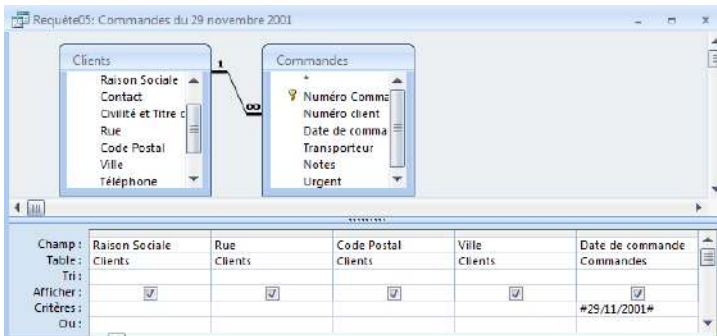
Requête05: Commandes du 29 novembre 2001

Clients
Raison Sociale
Contact
Civilité et Titre c
Rue
Code Postal
Ville
Téléphone

1

∞

Commandes
*
Numéro Comma
Numéro client
Date de comma
Transporteur
Notes
Urgent

| Champ : | Raison Sociale | Rue | Code Postal | Ville | Date de commande |
|---|---|---|---|---|---|
| Table : | Clients | Clients | Clients | Clients | Commandes |
| Tri : | | | | | |
| Afficher : | ☑ | ☑ | ☑ | ☑ | ☑ |
| Critères : | | | | | #29/11/2001# |
| Ou : | | | | | |